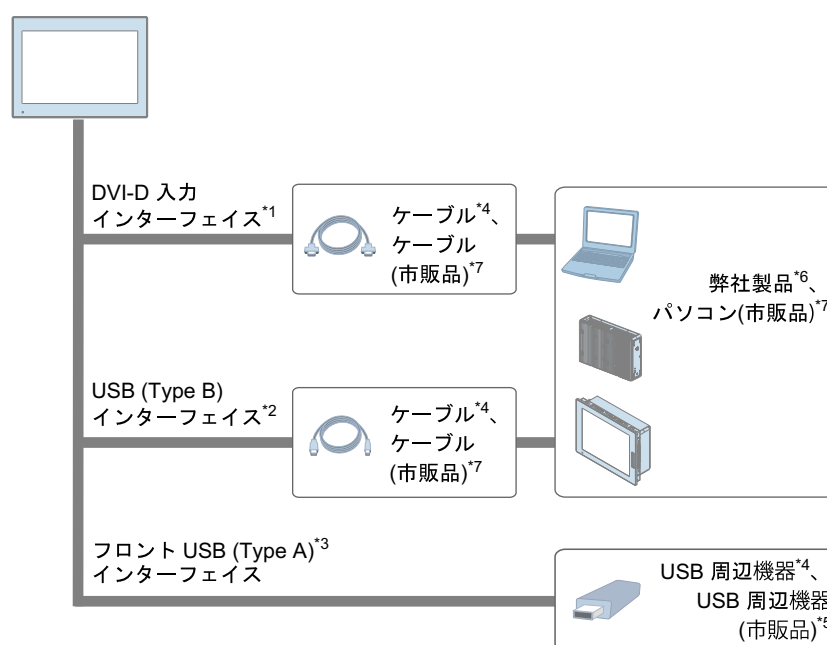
DVI-D 入力
インターフェイス$^{*1}$

ケーブル$^{*4}$、
ケーブル
(市販品)$^{*7}$

弊社製品$^{*6}$、
パソコン(市販品)$^{*7}$

USB (Type B)
インターフェイス$^{*2}$

ケーブル$^{*4}$、
ケーブル
(市販品)$^{*7}$

フロント USB (Type A)$^{*3}$
インターフェイス

USB 周辺機器$^{*4}$、
USB 周辺機器
(市販品)$^{*5}$